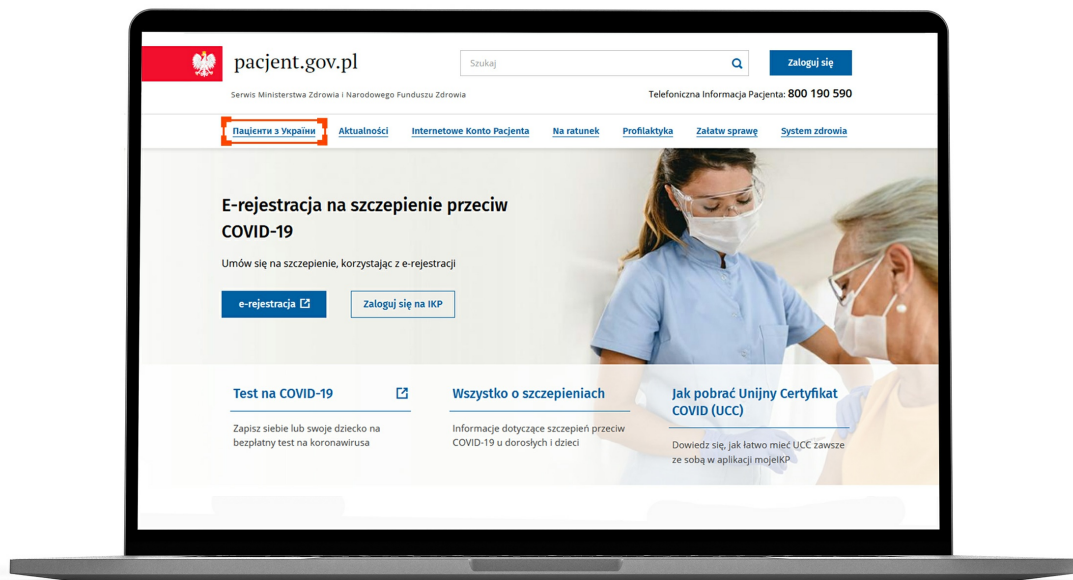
pacjent.gov.pl

Serwis Ministerstwa Zdrowia i Narodowego Funduszu Zdrowia

Szukaj

Zaloguj się

Telefoniczna Informacja Pacjenta: 800 190 590

Пацієнти з України Aktualności Internetowe Konto Pacjenta Na ratunek Profilaktyka Załatw sprawę System zdrowia

E-rejestracja na szczepienie przeciw COVID-19

Umów się na szczepienie, korzystając z e-rejestracji

e-rejestracja

Zaloguj się na IKP

Test na COVID-19

Zapisz siebie lub swoje dziecko na bezpłatny test na koronawirusa

Wszystko o szczepieniach

Informacje dotyczące szczepień przeciw COVID-19 u dorosłych i dzieci

Jak pobrać Unijny Certyfikat COVID (UCC)

Dowiedz się, jak łatwo mieć UCC zawsze ze sobą w aplikacji mojeIKP